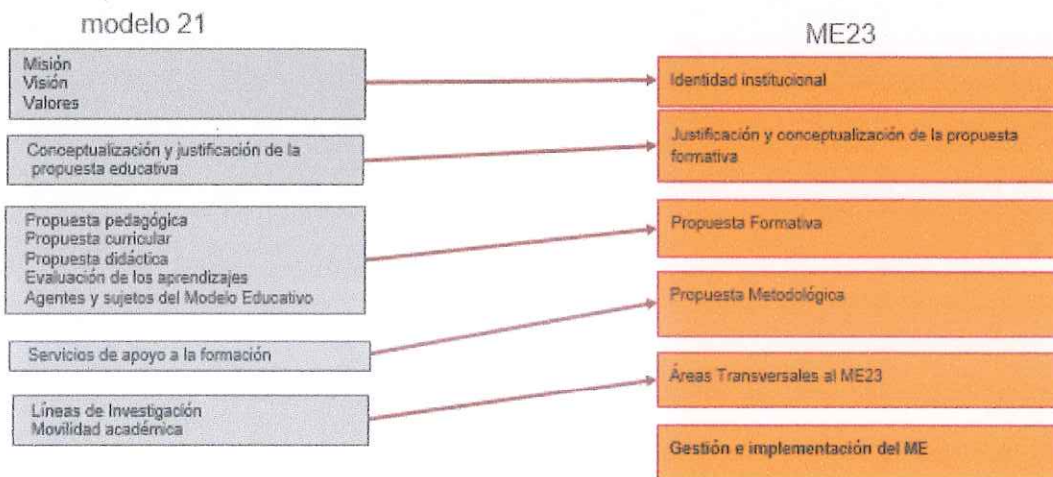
modelo 21

ME23

Misión
Visión
Valores

Conceptualización y justificación de la propuesta educativa

Propuesta pedagógica
Propuesta curricular
Propuesta didáctica
Evaluación de los aprendizajes
Agentes y sujetos del Modelo Educativo

Servicios de apoyo a la formación

Líneas de Investigación
Movilidad académica

Identidad institucional

Justificación y conceptualización de la propuesta formativa

Propuesta Formativa

Propuesta Metodológica

Áreas Transversales al ME23

Gestión e implementación del ME